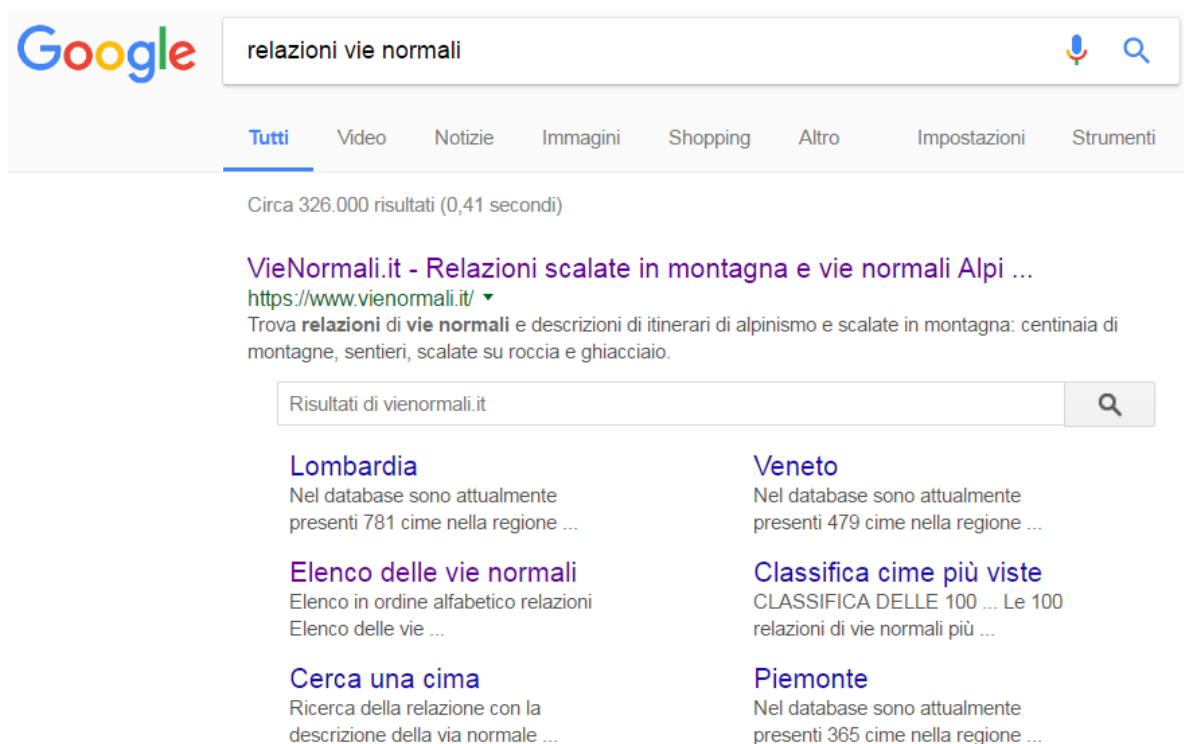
Google

relazioni vie normali

Tutti Video Notizie Immagini Shopping Altro Impostazioni Strumenti

Circa 326.000 risultati (0,41 secondi)

VieNormali.it - Relazioni scalate in montagna e vie normali Alpi ...
https://www.vienormali.it/
Trova relazioni di vie normali e descrizioni di itinerari di alpinismo e scalate in montagna: centinaia di montagne, sentieri, scalate su roccia e ghiacciaio.

Risultati di vienormali.it

Lombardia
Nel database sono attualmente presenti 781 cime nella regione ...

Veneto
Nel database sono attualmente presenti 479 cime nella regione ...

Elenco delle vie normali
Elenco in ordine alfabetico relazioni Elenco delle vie ...

Classifica cime più viste
CLASSIFICA DELLE 100 ... Le 100 relazioni di vie normali più ...

Cerca una cima
Ricerca della relazione con la descrizione della via normale ...

Piemonte
Nel database sono attualmente presenti 365 cime nella regione ...